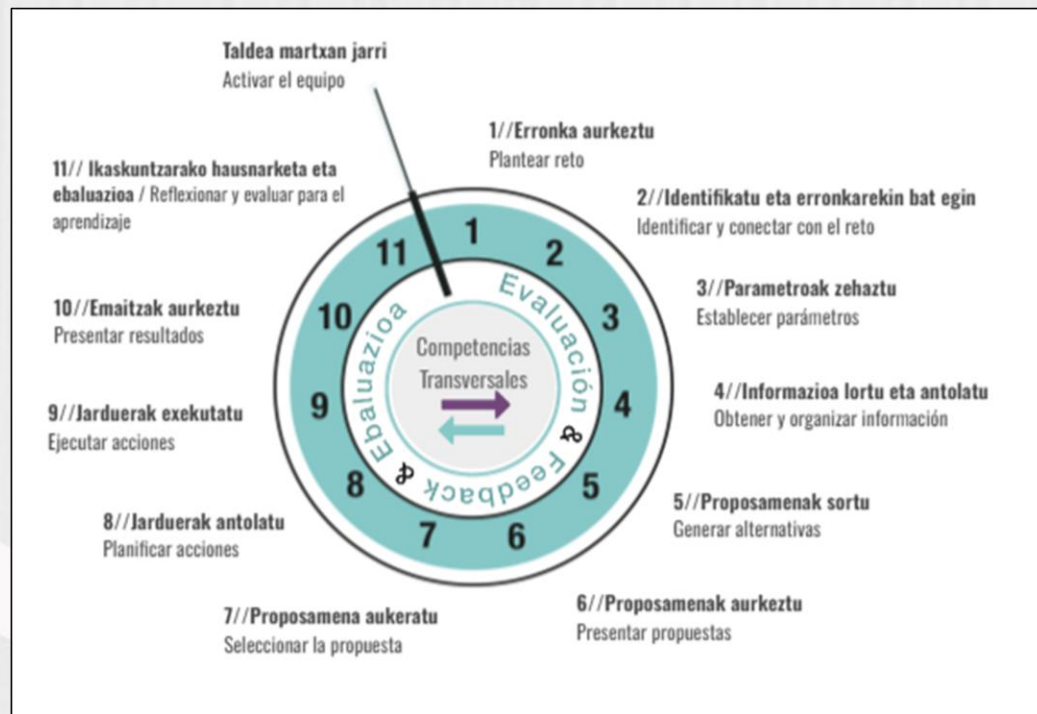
Taldea martxan jarri
Activar el equipo

1//Erronka aurkeztu
Plantear reto

2//Identifikatu eta erronkarekin bat egin
Identificar y conectar con el reto

3//Parametroak zehaztu
Establecer parámetros

4//Informazioa lortu eta antolatu
Obtener y organizar información

5//Proposamenak sortu
Generar alternativas

6//Proposamenak aurkeztu
Presentar propuestas

7//Proposamena aukeratu
Seleccionar la propuesta

8//Jarduerak antolatu
Planificar acciones

9//Jarduerak exekutatu
Ejecutar acciones

10//Emaitzak aurkeztu
Presentar resultados

11// Ikaskuntzarako hausnarketa eta ebaluazioa / Reflexionar y evaluar para el aprendizaje

1 2 3 4 5 6 7 8 9 10 11

Evaluación & Feedback & Ebaluazioa

Competencias Transversales